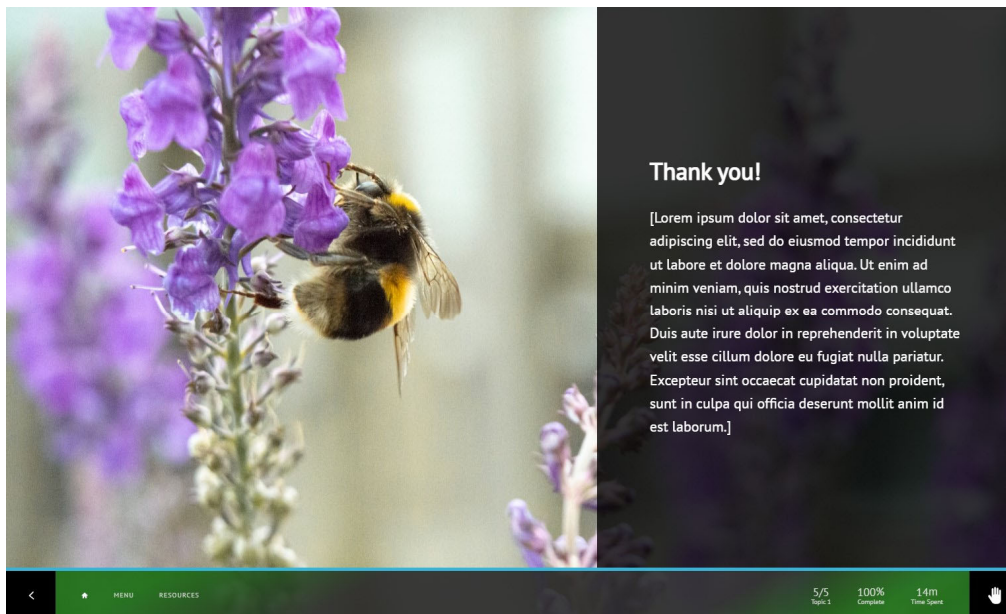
Thank you!

[Lorem ipsum dolor sit amet, consectetur adipiscing elit, sed do eiusmod tempor incididunt ut labore et dolore magna aliqua. Ut enim ad minim veniam, quis nostrud exercitation ullamco laboris nisi ut aliquip ex ea commodo consequat. Duis aute irure dolor in reprehenderit in voluptate velit esse cillum dolore eu fugiat nulla pariatur. Excepteur sint occaecat cupidatat non proident, sunt in culpa qui officia deserunt mollit anim id est laborum.]

<

MENU RESOURCES

5/5
Topic 1

100%
Complete

14m
Time Spent